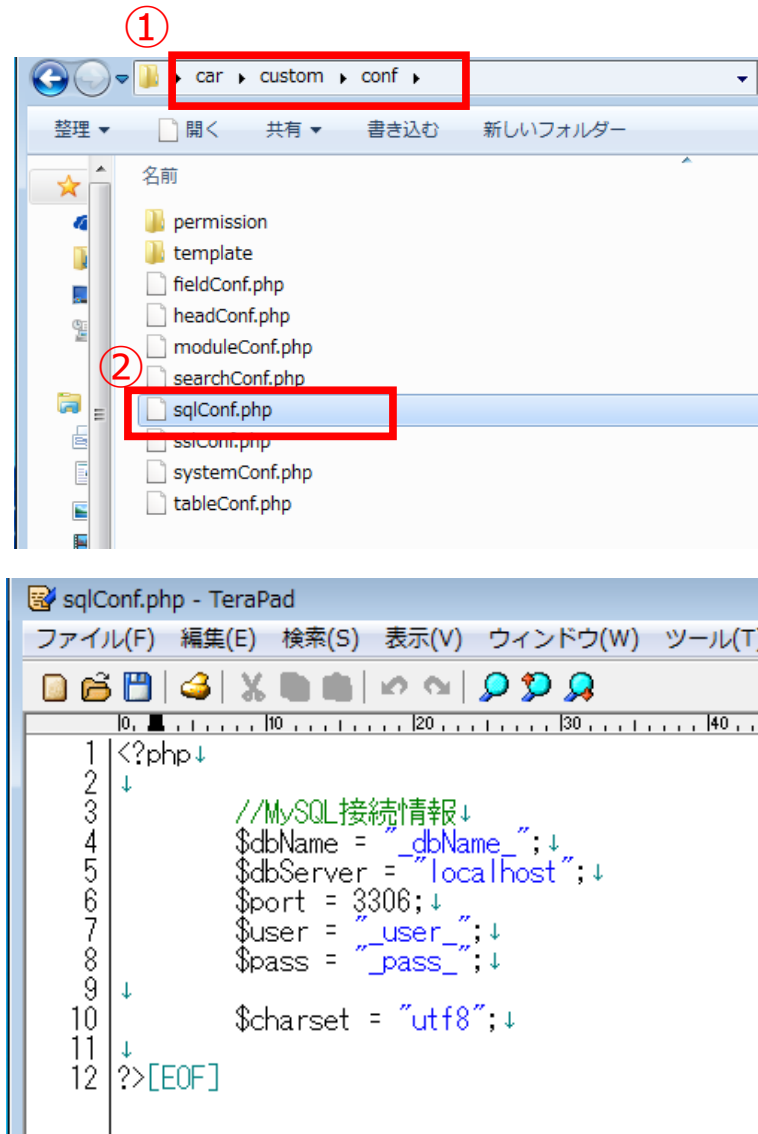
①

car ▸ custom ▸ conf ▸

整理 ▾  開く  共有 ▾  書き込む  新しいフォルダー

名前

permission
template
fieldConf.php
headConf.php
moduleConf.php
②
searchConf.php
sqlConf.php
sslConf.php
systemConf.php
tableConf.php

sqlConf.php - TeraPad

ファイル(F) 編集(E) 検索(S) 表示(V) ウィンドウ(W) ツール(T)

0, 10, 20, 30, 40,

1 <?php↓
2 ↓
3 //MySQL接続情報↓
4 $dbName = "_dbName_";↓
5 $dbServer = "localhost";↓
6 $port = 3306;↓
7 $user = "_user_";↓
8 $pass = "_pass_";↓
9 ↓
10 $charset = "utf8";↓
11 ↓
12 ?>[EOF]